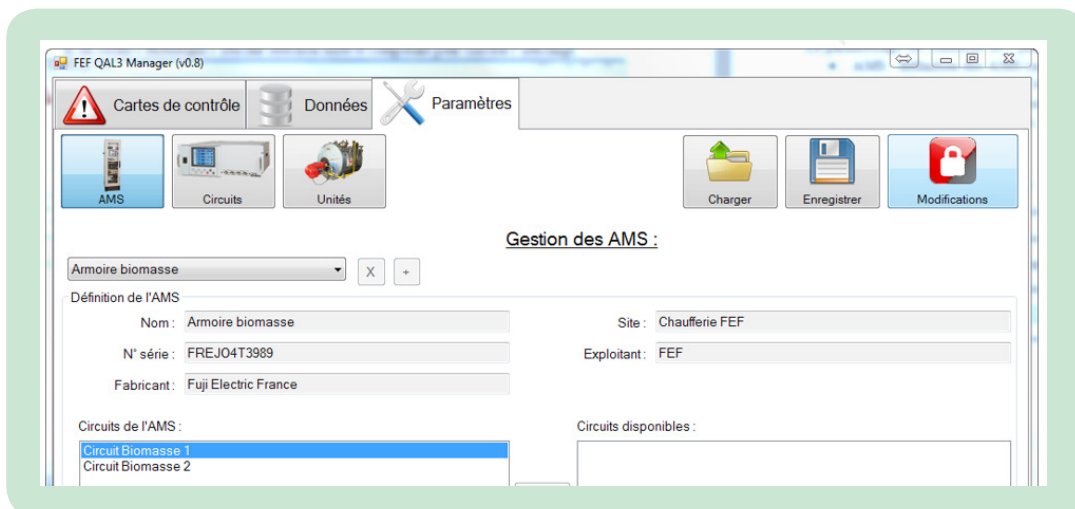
FEF QAL3 Manager (v0.8)

Cartes de contrôle
Données
Paramètres

AMS
Circuits
Unités
Charger
Enregistrer
Modifications

Gestion des AMS :

Armoire biomasse
X
+

Définition de l'AMS

Nom : Armoire biomasse
N° série : FREJO4T3989
Fabricant : Fuji Electric France

Site : Chaufferie FEF
Exploitant : FEF

Circuits de l'AMS :
Circuit Biomasse 1
Circuit Biomasse 2

Circuits disponibles :